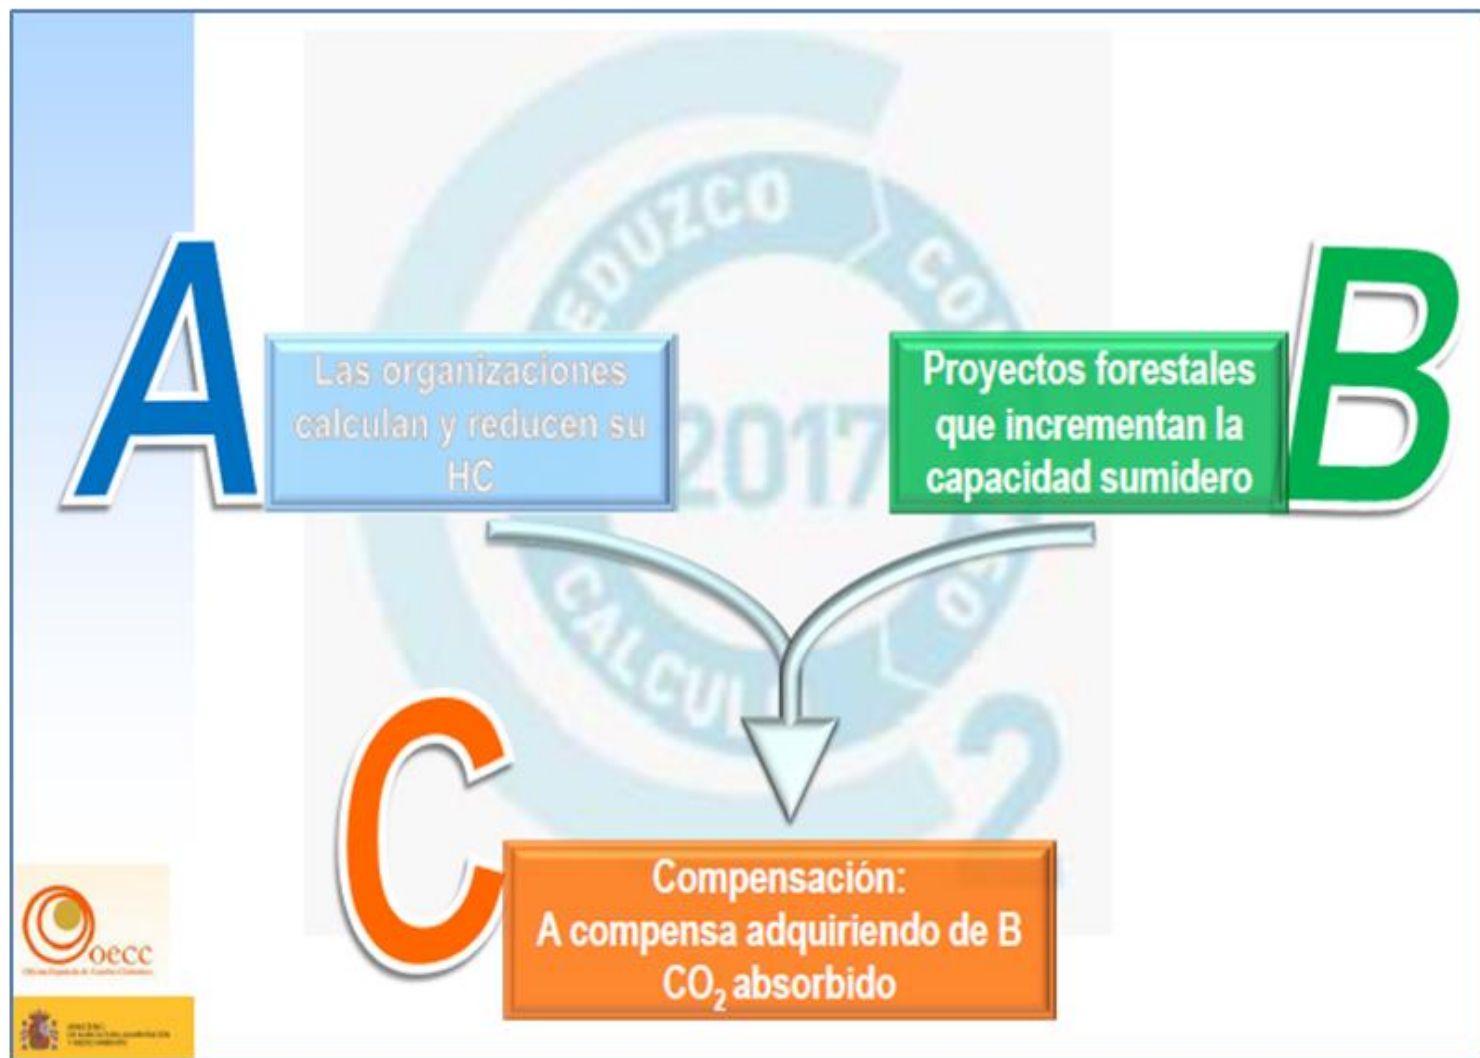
A

Las organizaciones calculan y reducen su HC

Proyectos forestales que incrementan la capacidad sumidero

B

EDUZCO
CO
2017
CALCUL

C

Compensación:
A compensa adquiriendo de B $CO_2$ absorbido

oecc
Oficina Española de Cambio Climático

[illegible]